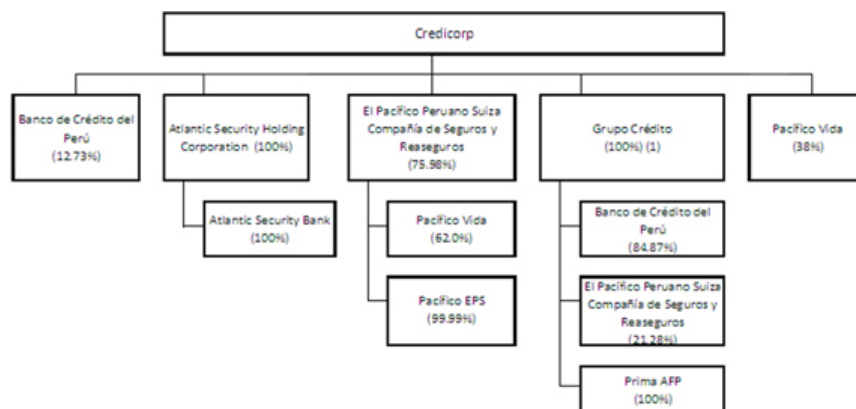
Credicorp

Banco de Crédito del Perú (12.73%)

Atlantic Security Holding Corporation (100%)

Atlantic Security Bank (100%)

El Pacífico Peruano Suiza Compañía de Seguros y Reaseguros (75.98%)

Pacífico Vida (62.0%)

Pacífico EPS (99.99%)

Grupo Crédito (100%) (1)

Banco de Crédito del Perú (84.87%)

El Pacífico Peruano Suiza Compañía de Seguros y Reaseguros (21.28%)

Prima AFP (100%)

Pacífico Vida (38%)